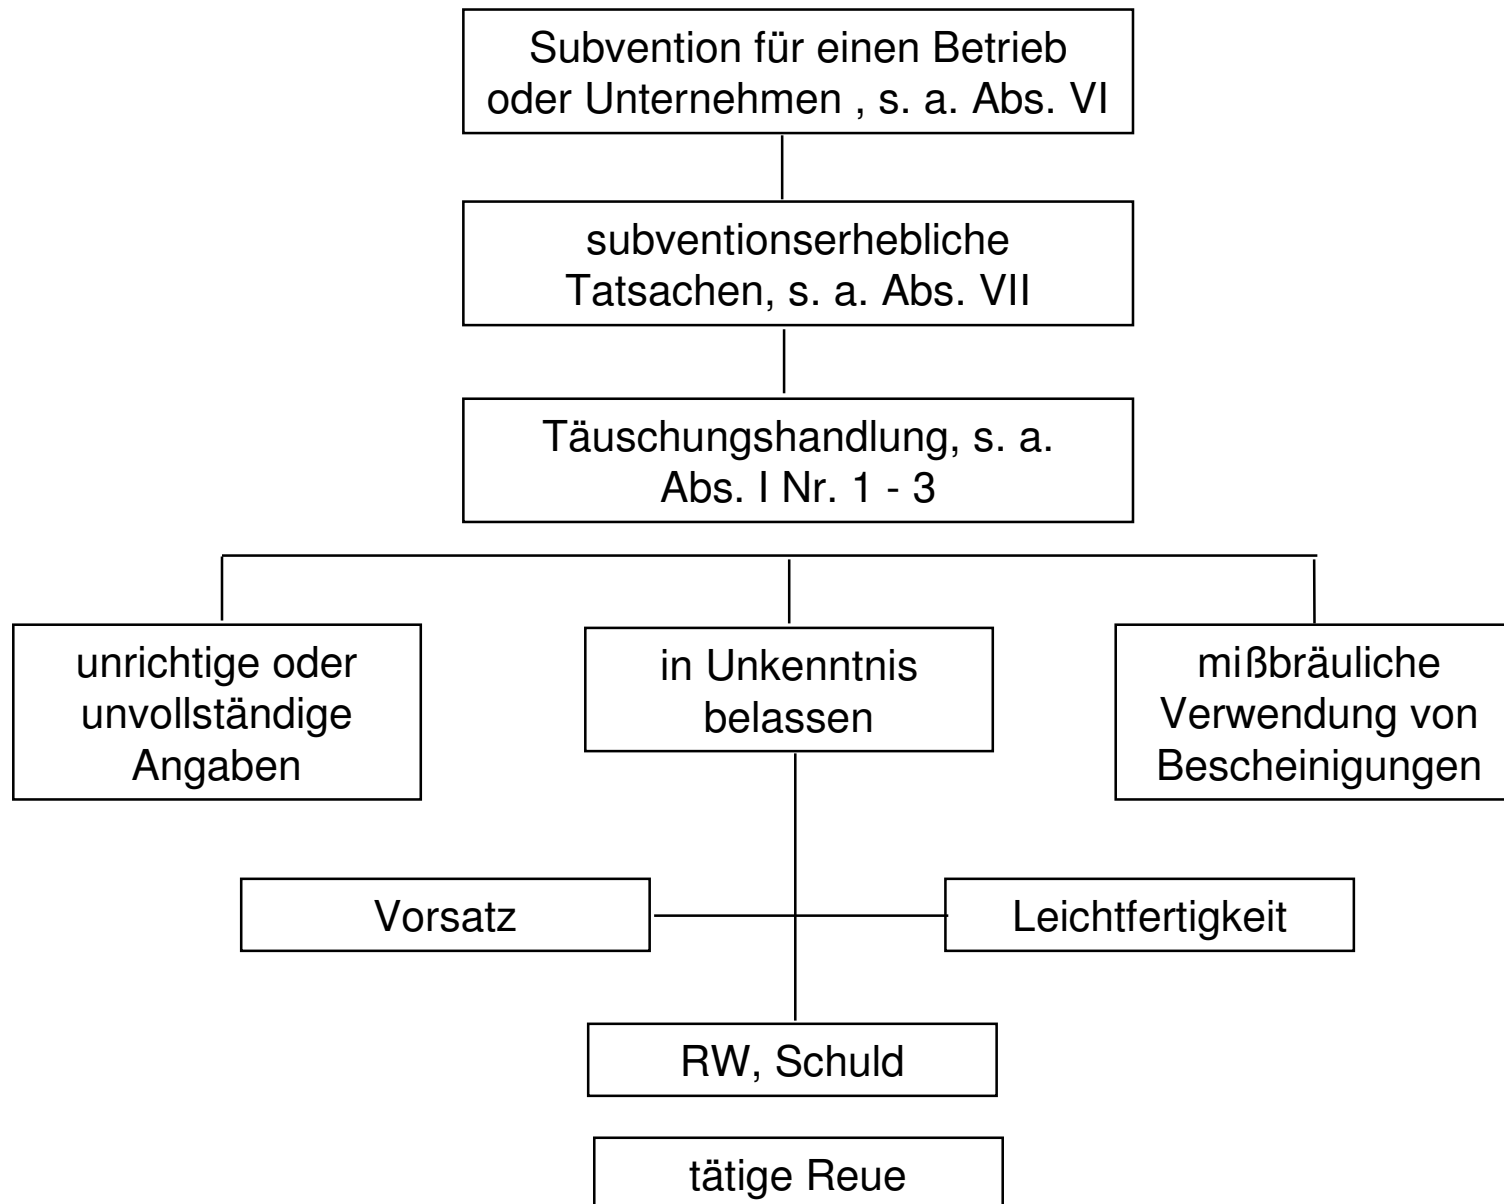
Subvention für einen Betrieb oder Unternehmen , s. a. Abs. VI

subventionserhebliche Tatsachen, s. a. Abs. VII

Täuschungshandlung, s. a. Abs. I Nr. 1 - 3

unrichtige oder unvollständige Angaben

in Unkenntnis belassen

mißbräuliche Verwendung von Bescheinigungen

Vorsatz

Leichtfertigkeit

RW, Schuld

tätige Reue